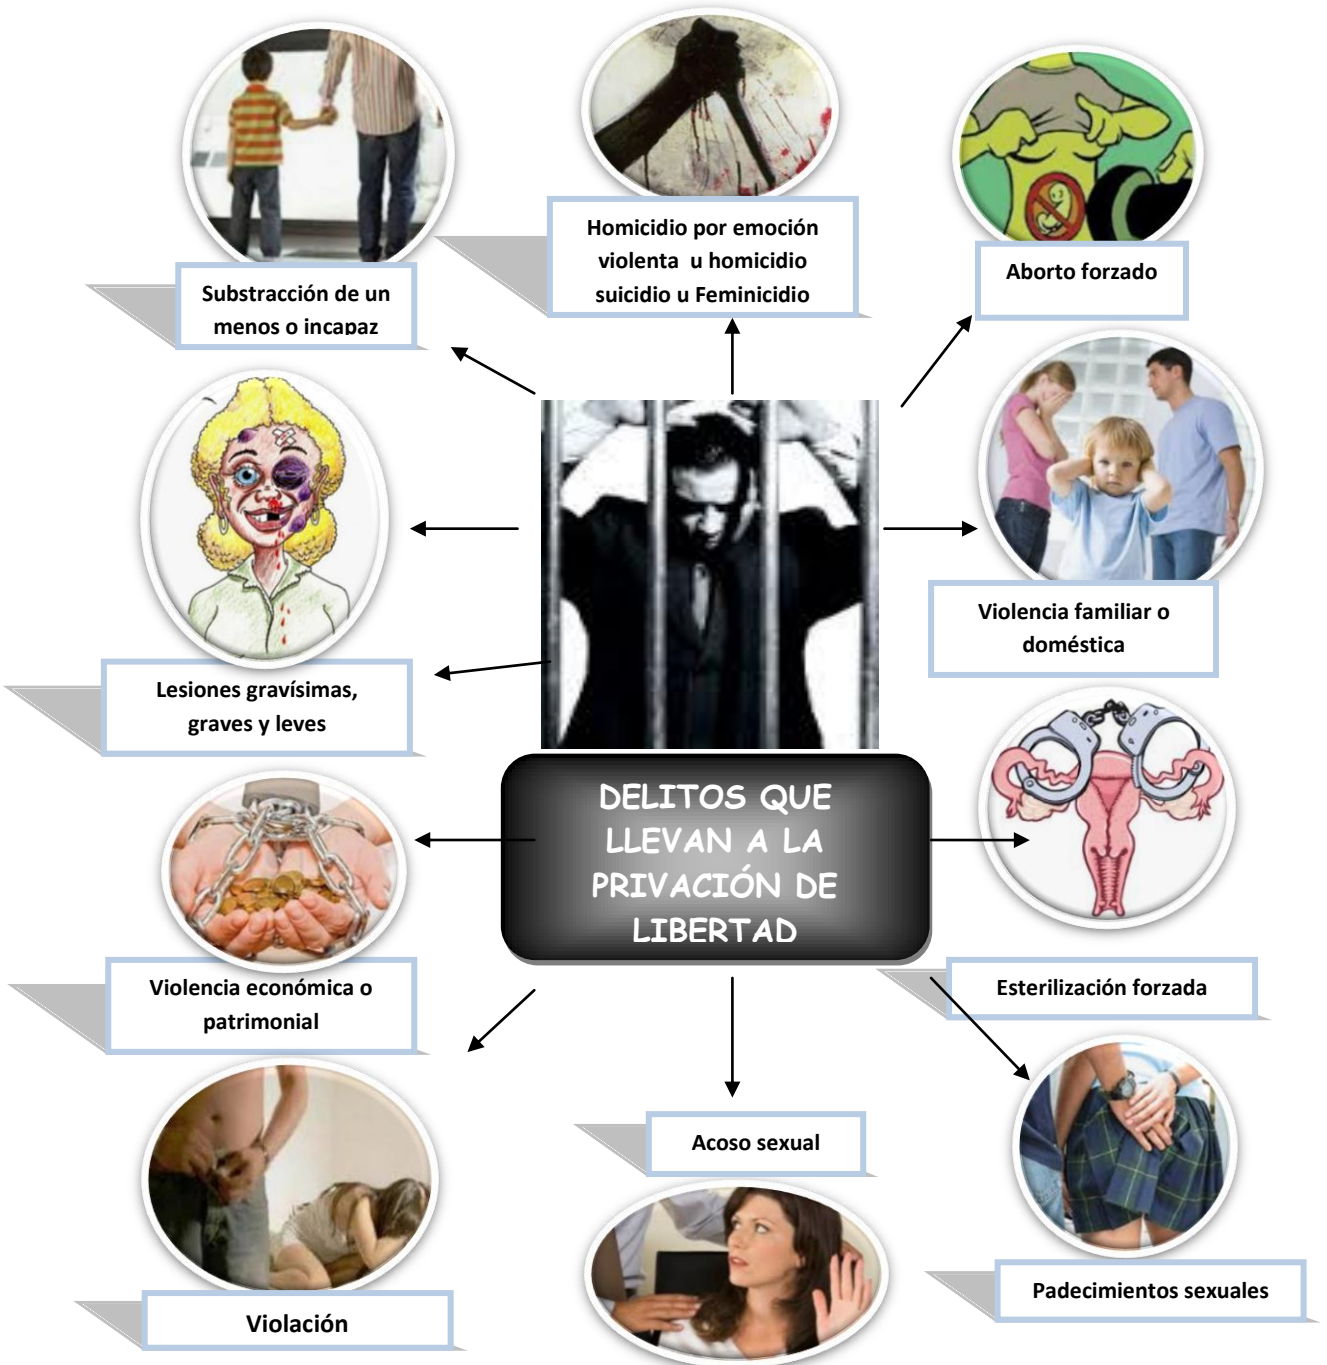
Substracción de un menos o incapaz

Homicidio por emoción violenta u homicidio suicidio u Feminicidio

Aborto forzado

Violencia familiar o doméstica

Lesiones gravísimas, graves y leves

DELITOS QUE LLEVAN A LA PRIVACIÓN DE LIBERTAD

Violencia económica o patrimonial

Esterilización forzada

Acoso sexual

Padecimientos sexuales

Violación